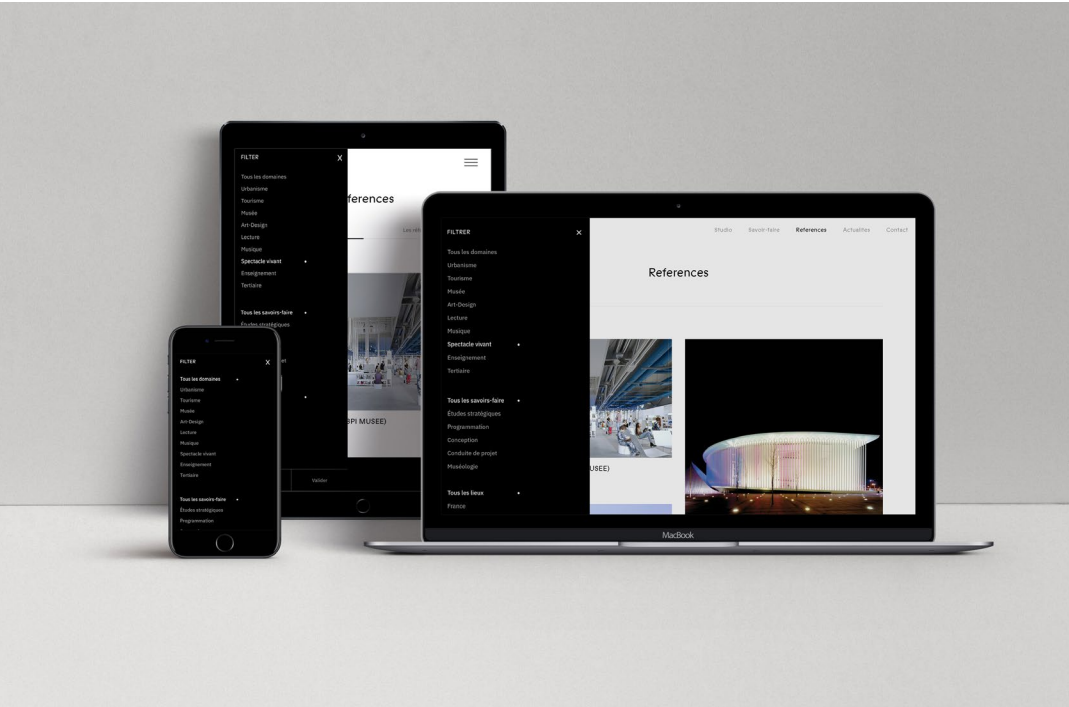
FILTER
X
Tous les domaines
Urbanisme
Tourisme
Musée
Art-Design
Lecture
Musique
Spectacle vivant
Enseignement
Tertiaire

Tous les savoirs-faire
Études stratégiques

ferences
Les ré

SPI MUSEE)

Valider

FILTER
X
Tous les domaines
Urbanisme
Tourisme
Musée
Art-Design
Lecture
Musique
Spectacle vivant
Enseignement
Tertiaire

Tous les savoirs-faire
Études stratégiques
Programmation

FILTRER
X
Tous les domaines
Urbanisme
Tourisme
Musée
Art-Design
Lecture
Musique
Spectacle vivant
Enseignement
Tertiaire

Tous les savoirs-faire
Études stratégiques
Programmation
Conception
Conduite de projet
Muséologie

Tous les lieux
France

Studio Savoir-faire References Actualités Contact

References

USEE)

MacBook